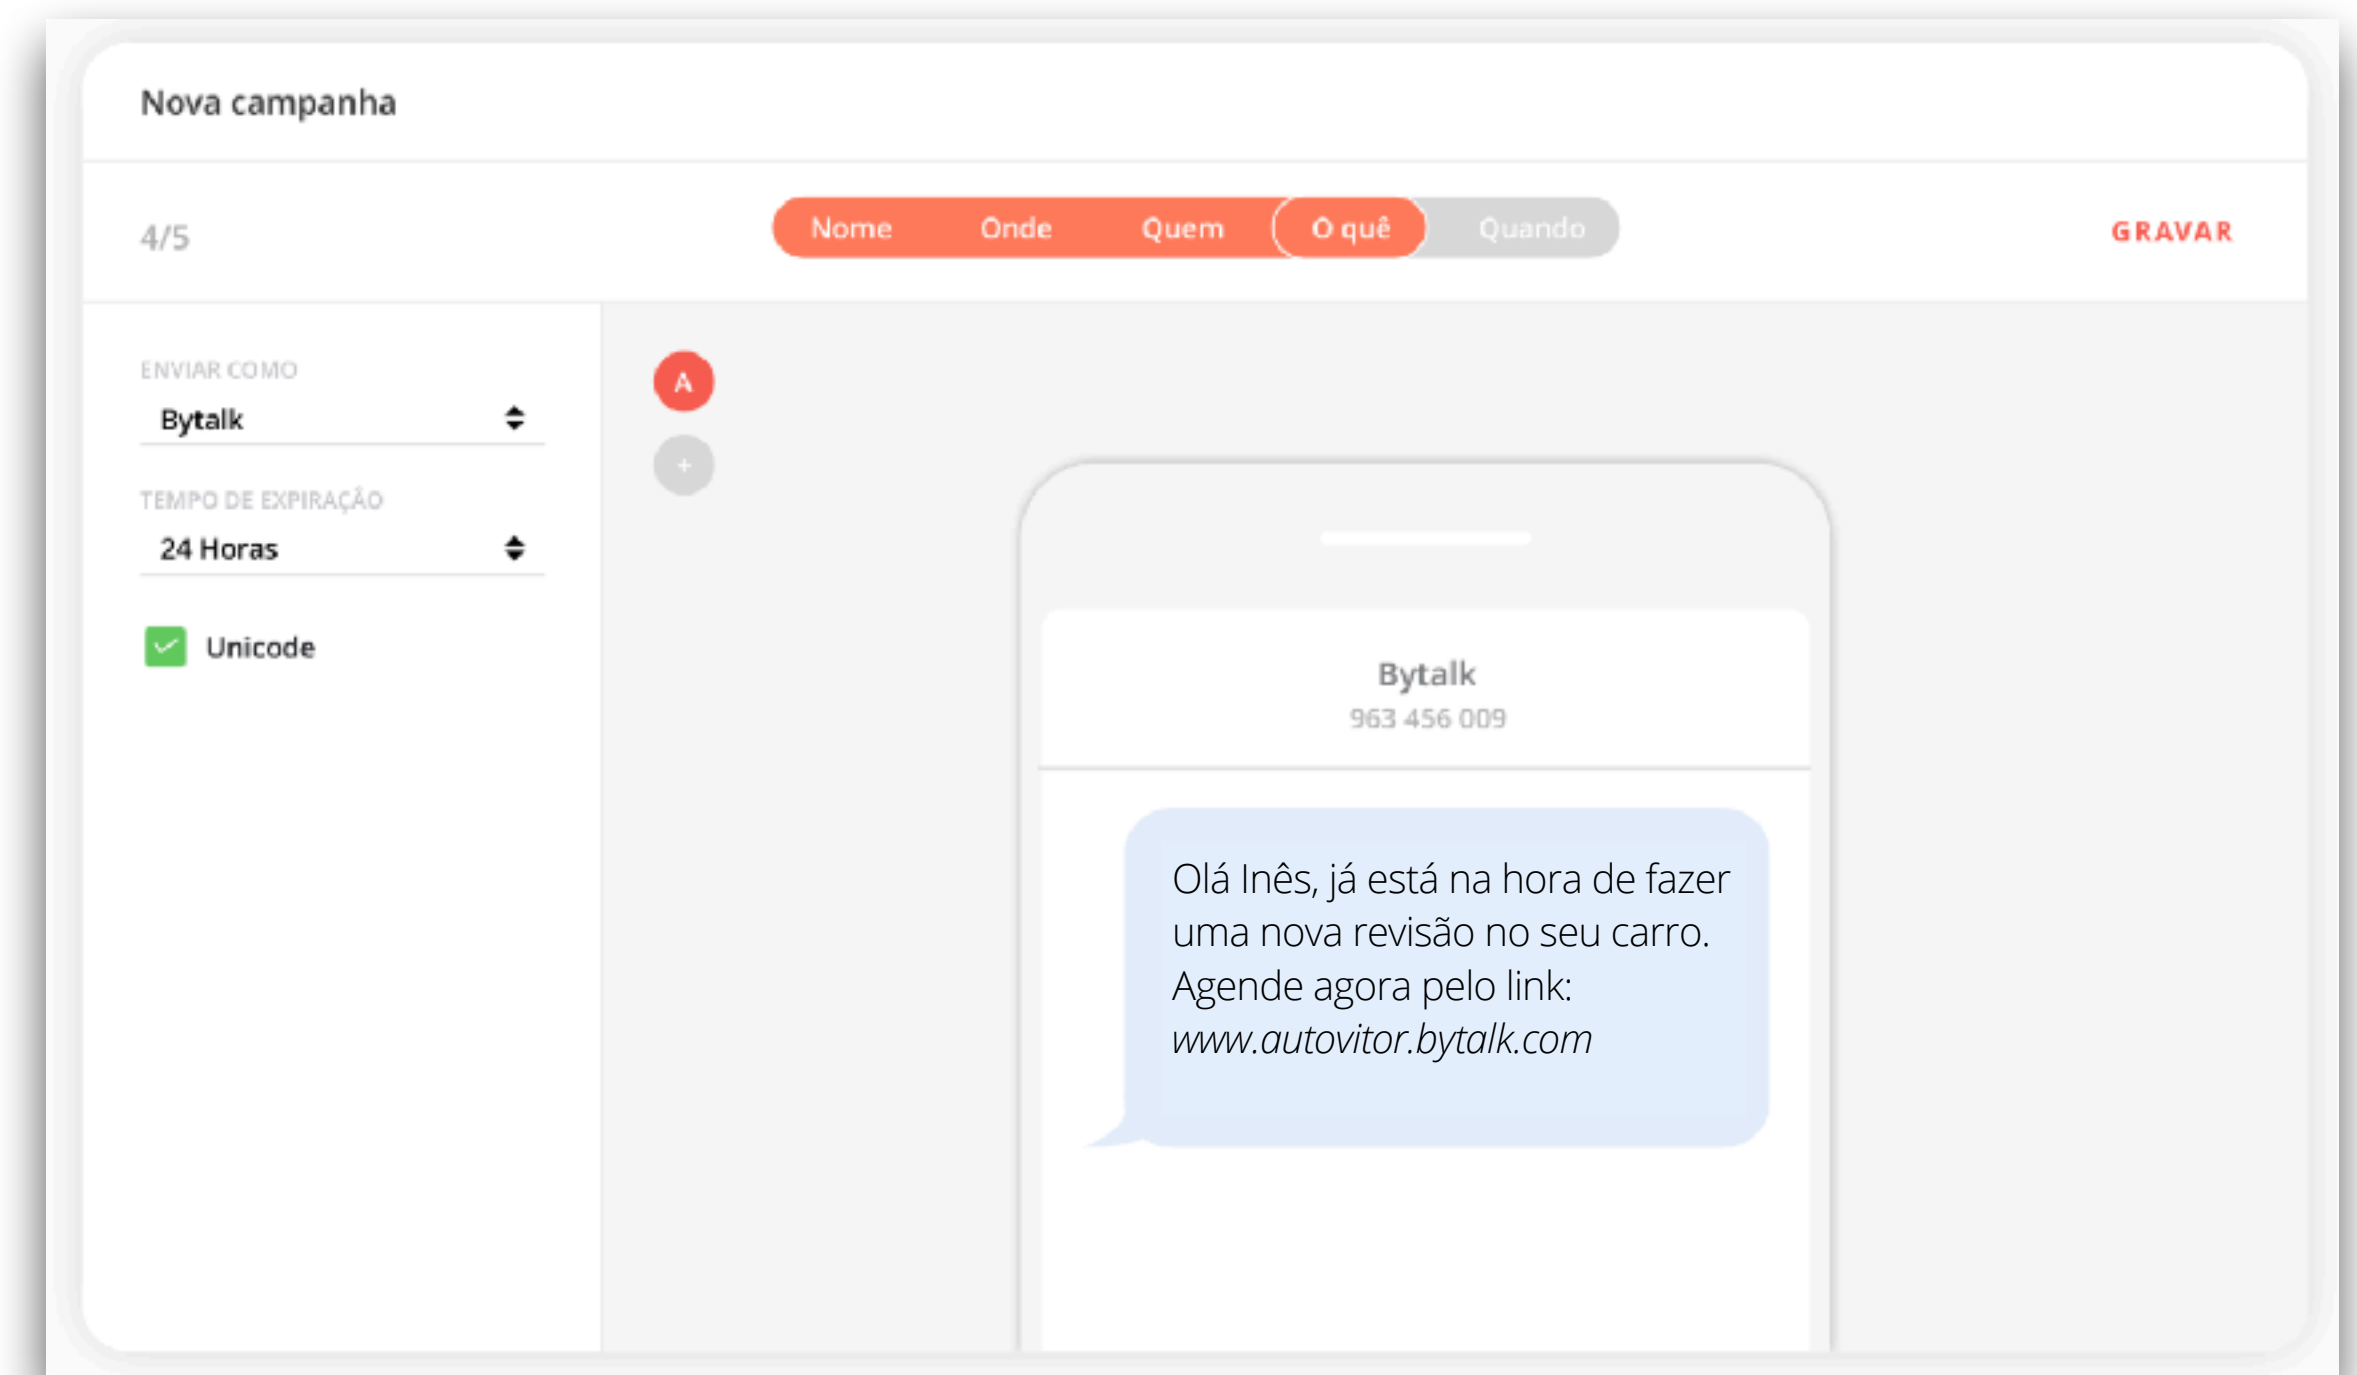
Nova campanha

4/5

Nome Onde Quem O quê Quando

GRAVAR

ENVIAR COMO
Bytalk

TEMPO DE EXPIRAÇÃO
24 Horas

Unicode

A

+

Bytalk
963 456 009

Olá Inês, já está na hora de fazer uma nova revisão no seu carro. Agende agora pelo link: *www.autovitor.bytalk.com*